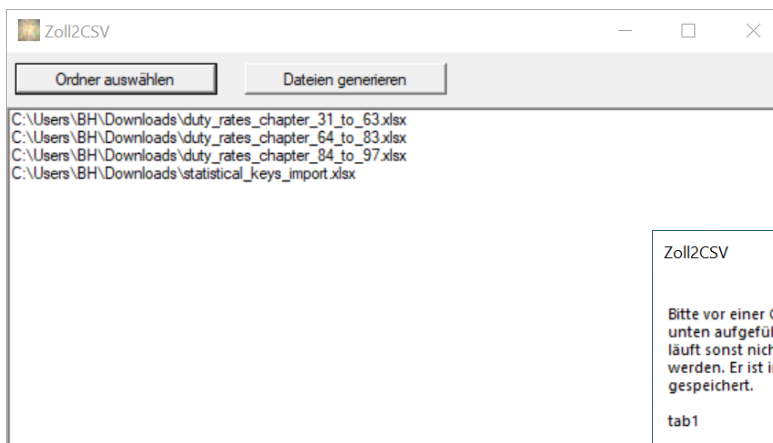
Zoll2CSV

Ordner auswählen

Dateien generieren

C:\Users\BH\Downloads\duty_rates_chapter_31_to_63.xlsx
C:\Users\BH\Downloads\duty_rates_chapter_64_to_83.xlsx
C:\Users\BH\Downloads\duty_rates_chapter_84_to_97.xlsx
C:\Users\BH\Downloads\statistical_keys_import.xlsx

Zoll2CSV

Bitte vor einer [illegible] unten aufgefü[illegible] läuft sonst nich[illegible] werden. Er ist i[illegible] gespeichert.

tab1